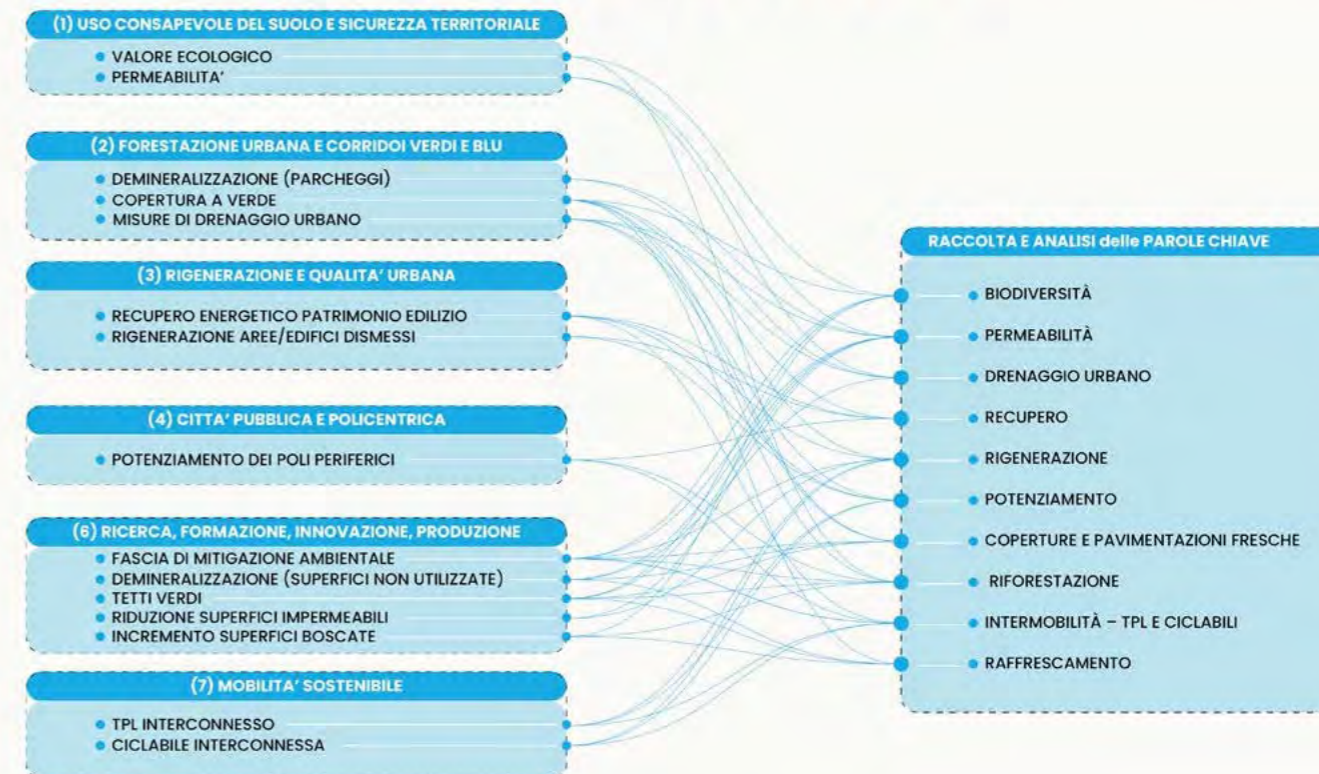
(1) USO CONSAPEVOLE DEL SUOLO E SICUREZZA TERRITORIALE
- VALORE ECOLOGICO
- PERMEABILITA'

(2) FORESTAZIONE URBANA E CORRIDOI VERDI E BLU
- DEMINERALIZZAZIONE (PARCHEGGI)
- COPERTURA A VERDE
- MISURE DI DRENAGGIO URBANO

(3) RIGENERAZIONE E QUALITA' URBANA
- RECUPERO ENERGETICO PATRIMONIO EDILIZIO
- RIGENERAZIONE AREE/EDIFICI DISMESSI

(4) CITTA' PUBBLICA E POLICENTRICA
- POTENZIAMENTO DEI POLI PERIFERICI

(6) RICERCA, FORMAZIONE, INNOVAZIONE, PRODUZIONE
- FASCIA DI MITIGAZIONE AMBIENTALE
- DEMINERALIZZAZIONE (SUPERFICI NON UTILIZZATE)
- TETTI VERDI
- RIDUZIONE SUPERFICI IMPERMEABILI
- INCREMENTO SUPERFICI BOSCATE

(7) MOBILITA' SOSTENIBILE
- TPL INTERCONNESSO
- CICLABILE INTERCONNESSA

RACCOLTA E ANALISI delle PAROLE CHIAVE
- BIODIVERSITÀ
- PERMEABILITÀ
- DRENAGGIO URBANO
- RECUPERO
- RIGENERAZIONE
- POTENZIAMENTO
- COPERTURE E PAVIMENTAZIONI FRESCHE
- RIFORESTAZIONE
- INTERMOBILITÀ – TPL E CICLABILI
- RAFFRESCAMENTO